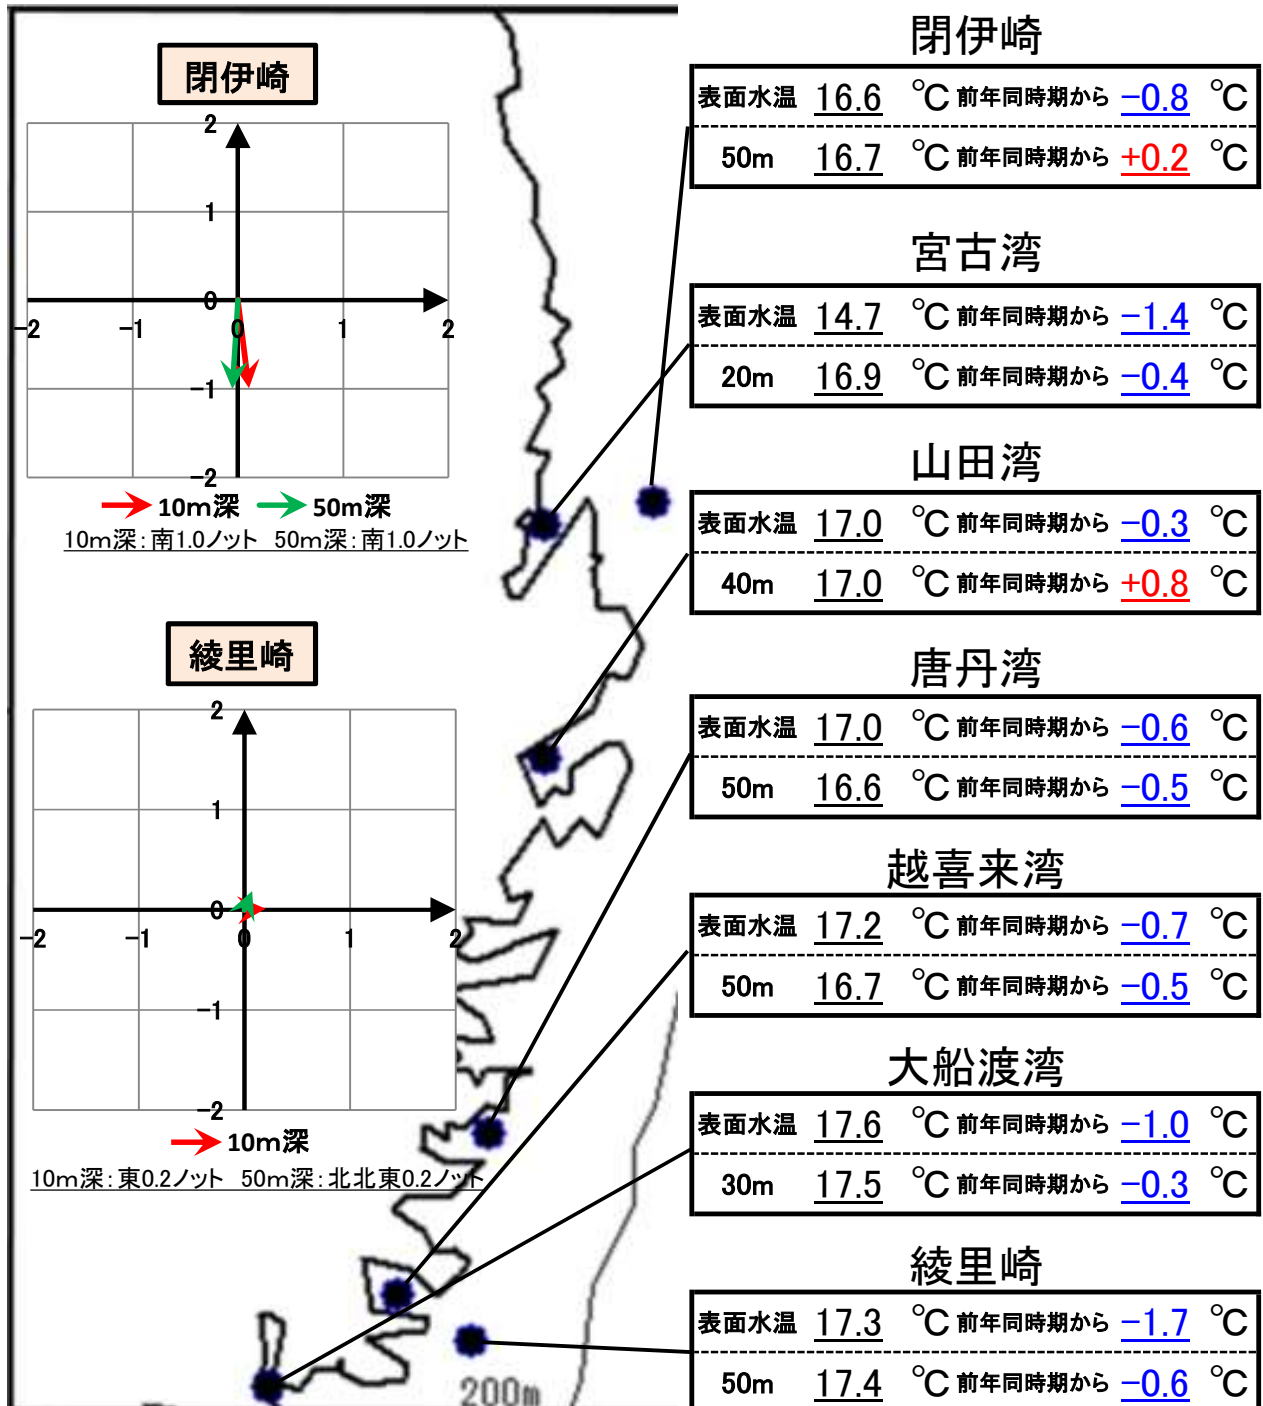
閉伊崎

2
1
0
−1
−2
−2 −1 0 1 2

10m深 50m深
10m深：南1.0ノット 50m深：南1.0ノット

綾里崎

2
1
0
−1
−2
−2 −1 0 1 2

10m深
10m深：東0.2ノット 50m深：北北東0.2ノット

200m

閉伊崎

| 表面水温 | 16.6 | ℃ 前年同時期から | −0.8 | ℃ |
|---|---|---|---|---|
| 50m | 16.7 | ℃ 前年同時期から | +0.2 | ℃ |

宮古湾

| 表面水温 | 14.7 | ℃ 前年同時期から | −1.4 | ℃ |
|---|---|---|---|---|
| 20m | 16.9 | ℃ 前年同時期から | −0.4 | ℃ |

山田湾

| 表面水温 | 17.0 | ℃ 前年同時期から | −0.3 | ℃ |
|---|---|---|---|---|
| 40m | 17.0 | ℃ 前年同時期から | +0.8 | ℃ |

唐丹湾

| 表面水温 | 17.0 | ℃ 前年同時期から | −0.6 | ℃ |
|---|---|---|---|---|
| 50m | 16.6 | ℃ 前年同時期から | −0.5 | ℃ |

越喜来湾

| 表面水温 | 17.2 | ℃ 前年同時期から | −0.7 | ℃ |
|---|---|---|---|---|
| 50m | 16.7 | ℃ 前年同時期から | −0.5 | ℃ |

大船渡湾

| 表面水温 | 17.6 | ℃ 前年同時期から | −1.0 | ℃ |
|---|---|---|---|---|
| 30m | 17.5 | ℃ 前年同時期から | −0.3 | ℃ |

綾里崎

| 表面水温 | 17.3 | ℃ 前年同時期から | −1.7 | ℃ |
|---|---|---|---|---|
| 50m | 17.4 | ℃ 前年同時期から | −0.6 | ℃ |